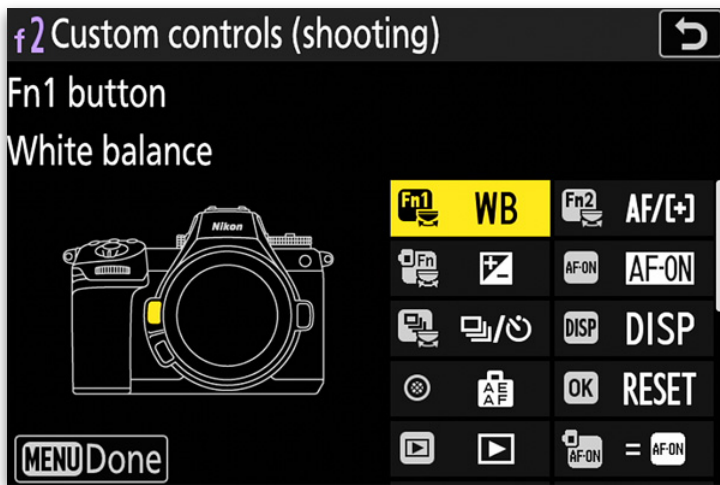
f2 Custom controls (shooting)

Fn1 button

White balance

Nikon

| Fn1 | WB | Fn2 | AF/[+] |
|---|---|---|---|
| Fn | | AF-ON | AF-ON |
| | | DISP | DISP |
| | AE AF | OK | RESET |
| | | AF-ON | = AF-ON |

MENU Done